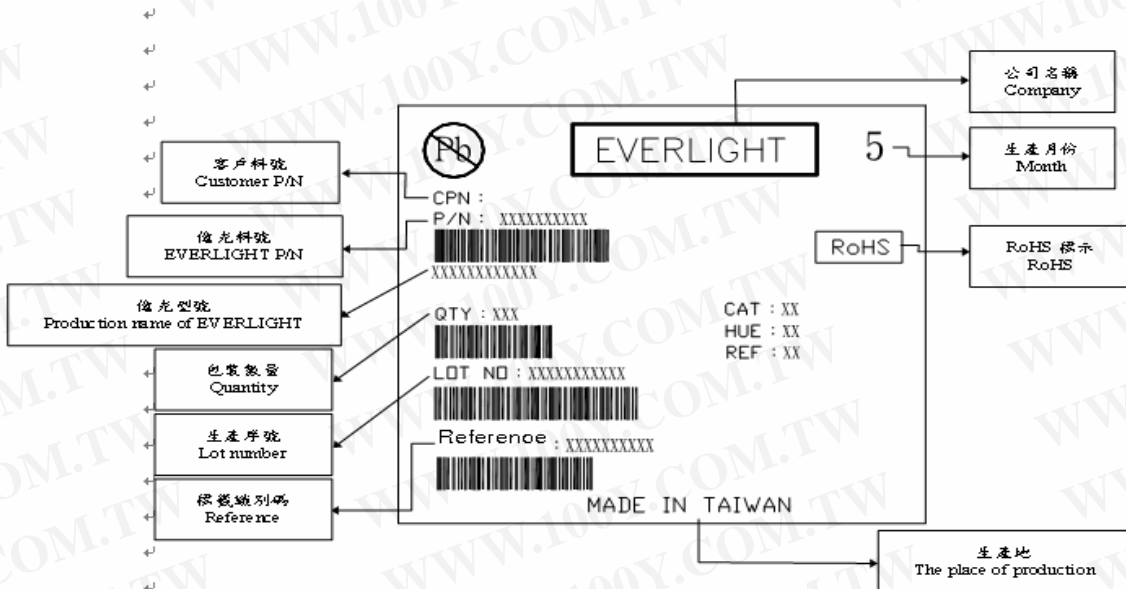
客戶料號
Customer P/N

億光料號
EVERLIGHT P/N

億光型號
Production name of EVERLIGHT

包裝數量
Quantity

生產序號
Lot number

標籤識別碼
Reference

Pb

EVERLIGHT

5

CPN :
P/N : XXXXXXXXXX
XXXXXXXXXXXX

RoHS

QTY : XXX

CAT : XX
HUE : XX
REF : XX

LOT NO : XXXXXXXXXXX

Reference : XXXXXXXXXX

MADE IN TAIWAN

公司名稱
Company

生產月份
Month

RoHS 標示
RoHS

生產地
The place of production

WWW.100Y.COM.TW